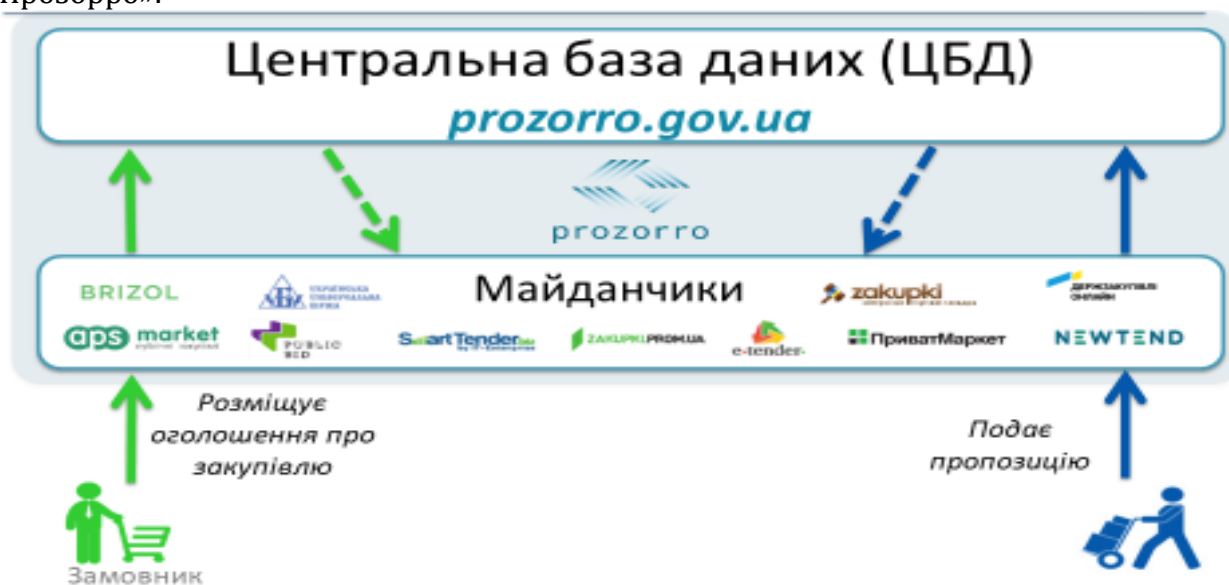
Прозорро».

Центральна база даних (ЦБД)
prozorro.gov.ua

prozorro

BRIZOL
Майданчики
zakupki
aps market
PUBLIC BID
SmartTender.biz
ZAKUPKI.PROM.UA
e-tender
ПриватМаркет
NEWTEND

Розміщує оголошення про закупівлю

Подає пропозицію

Замовник